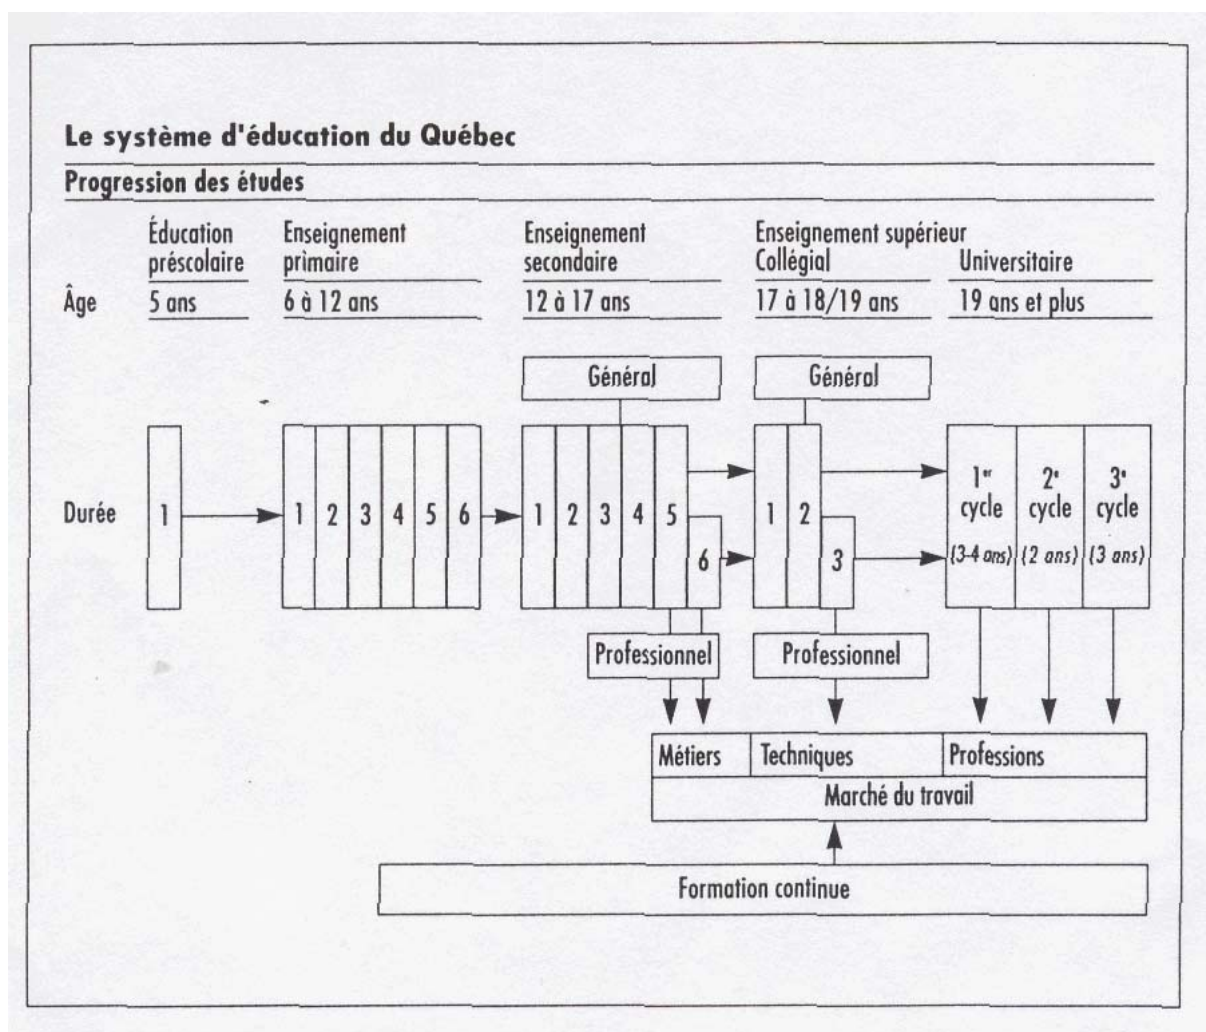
Le système d'éducation du Québec

Progression des études

Éducation préscolaire

Enseignement primaire

Enseignement secondaire

Enseignement supérieur
Collégial

Universitaire

Âge

5 ans

6 à 12 ans

12 à 17 ans

17 à 18/19 ans

19 ans et plus

Général

Général

Durée

1

1 2 3 4 5 6

1 2 3 4 5

6

1 2

3

1$^{er}$ cycle (3-4 ans)

2$^{e}$ cycle (2 ans)

3$^{e}$ cycle (3 ans)

Professionnel

Professionnel

Métiers

Techniques

Professions

Marché du travail

Formation continue